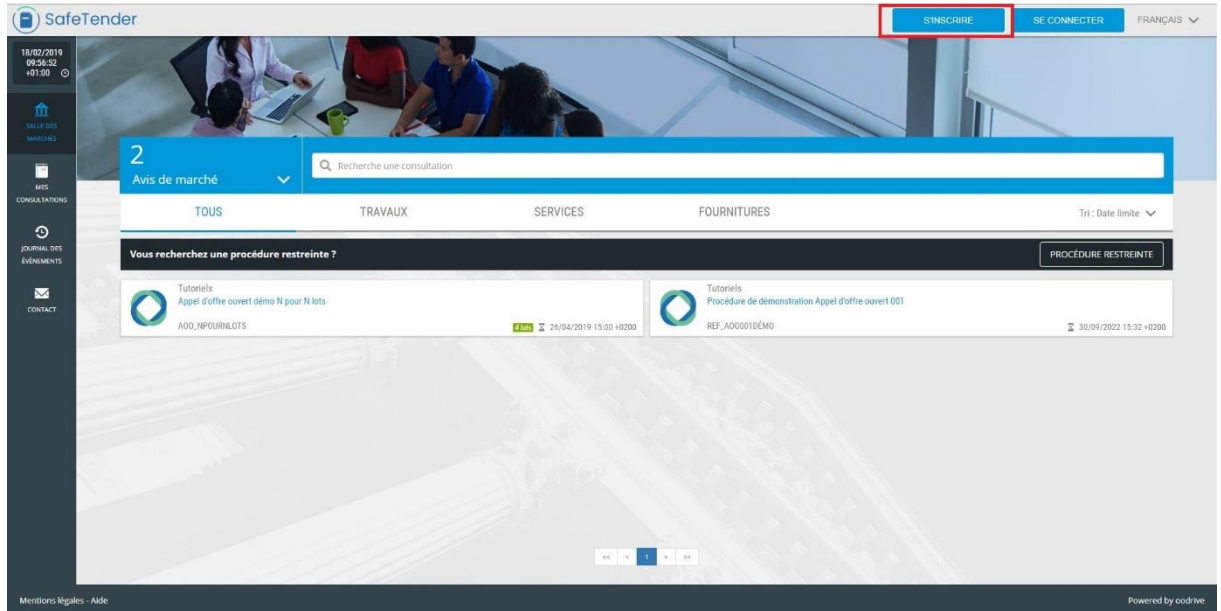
SafeTender

S'INSCRIRE
SE CONNECTER
FRANÇAIS

18/02/2019
09:56:52
+01:00

SALLE DES MARCHÉS

MES CONSULTATIONS

JOURNAL DES ÉVÈNEMENTS

CONTACT

2
Avis de marché

Recherche une consultation

TOUS
TRAVAUX
SERVICES
FOURNITURES
Tri : Date limite

Vous recherchez une procédure restreinte ?
PROCÉDURE RESTREINTE

Tutoriels
Appel d'offre ouvert démo N pour N lots
AOO_NPOURNLOTS
4 lots 26/04/2019 15:00 +0200

Tutoriels
Procédure de démonstration Appel d'offre ouvert 001
REF_AO0001DÉMO
30/09/2022 15:32 +0200

« ‹ 1 › »

Mentions légales - Aide
Powered by codrive